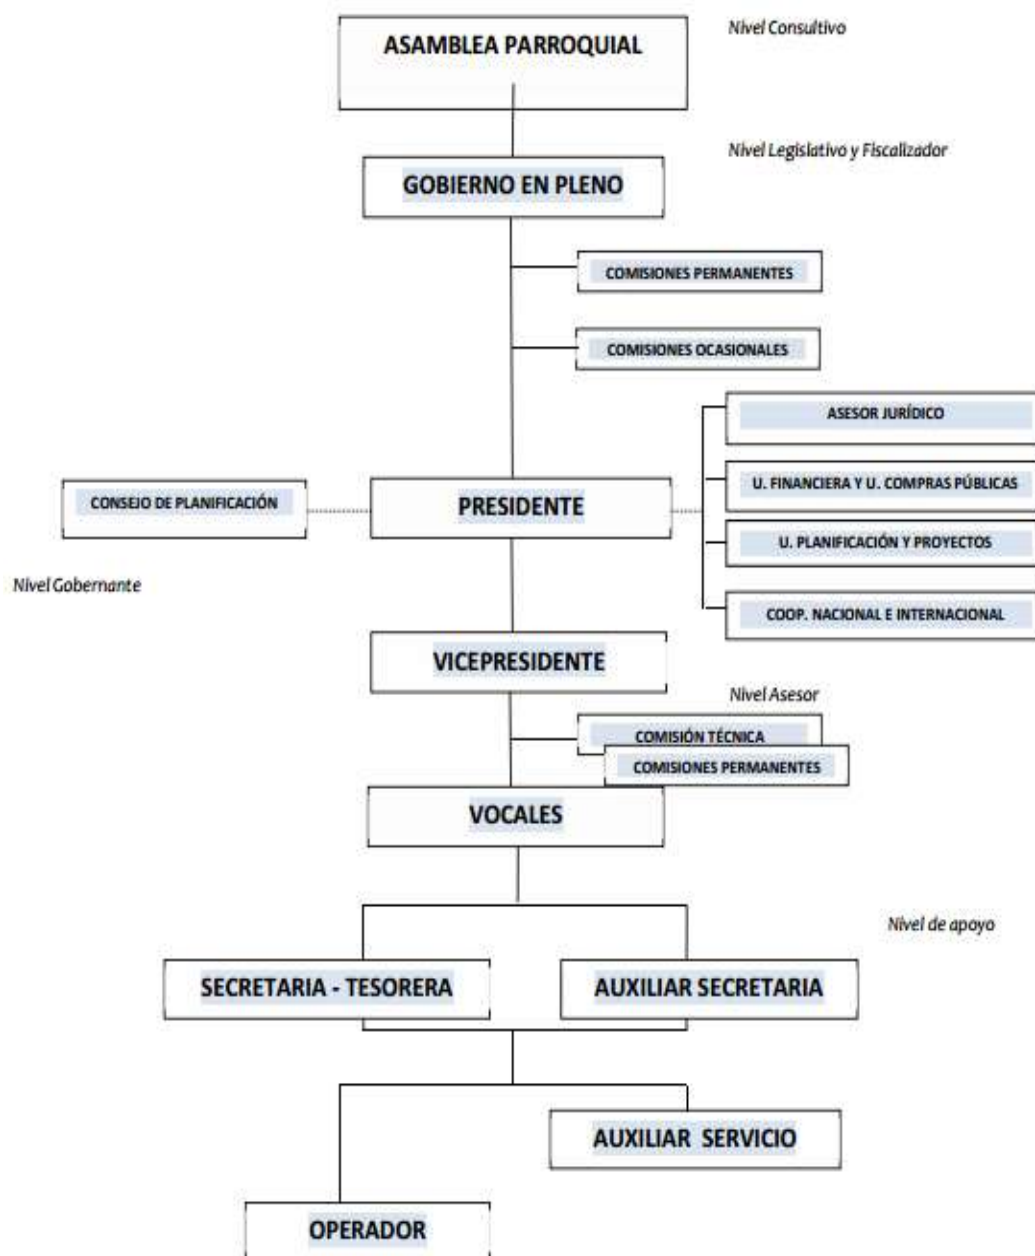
ASAMBLEA PARROQUIAL

Nivel Consultivo

Nivel Legislativo y Fiscalizador

GOBIERNO EN PLENO

COMISIONES PERMANENTES

COMISIONES OCASIONALES

ASESOR JURÍDICO

CONSEJO DE PLANIFICACIÓN

PRESIDENTE

U. FINANCIERA Y U. COMPRAS PÚBLICAS

U. PLANIFICACIÓN Y PROYECTOS

Nivel Gobernante

COOP. NACIONAL E INTERNACIONAL

VICEPRESIDENTE

Nivel Asesor

COMISIÓN TÉCNICA

COMISIONES PERMANENTES

VOCALES

Nivel de apoyo

SECRETARIA - TESORERA

AUXILIAR SECRETARIA

AUXILIAR SERVICIO

OPERADOR